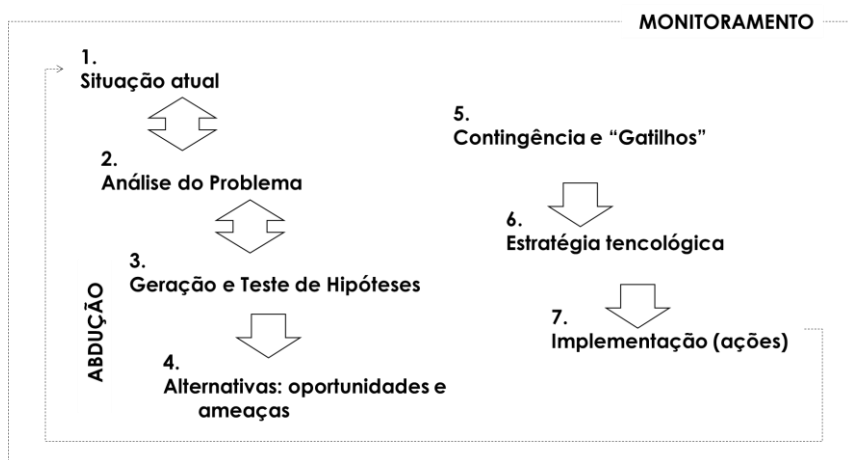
MONITORAMENTO

1.
Situação atual

2.
Análise do Problema

3.
Geração e Teste de Hipóteses

4.
Alternativas: oportunidades e ameaças

ABDUÇÃO

5.
Contingência e "Gatilhos"

6.
Estratégia tencológica

7.
Implementação (ações)